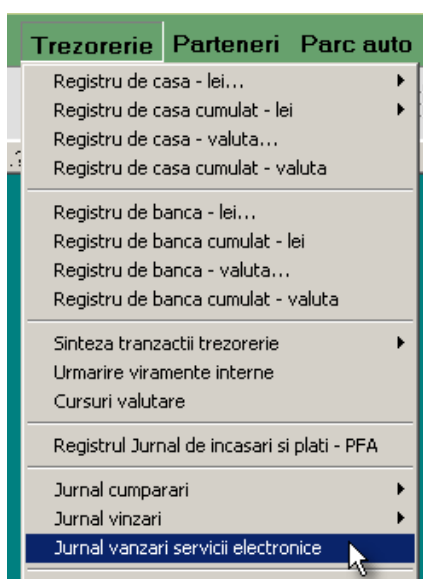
Trezorerie Parteneri Parc auto

Registru de casa - lei...
Registru de casa cumulat - lei
Registru de casa - valuta...
Registru de casa cumulat - valuta

Registru de banca - lei...
Registru de banca cumulat - lei
Registru de banca - valuta...
Registru de banca cumulat - valuta

Sinteza tranzactii trezorerie
Urmarire viramente interne
Cursuri valutare

Registrul Jurnal de incasari si plati - PFA

Jurnal cumparari
Jurnal vinzari
Jurnal vanzari servicii electronice